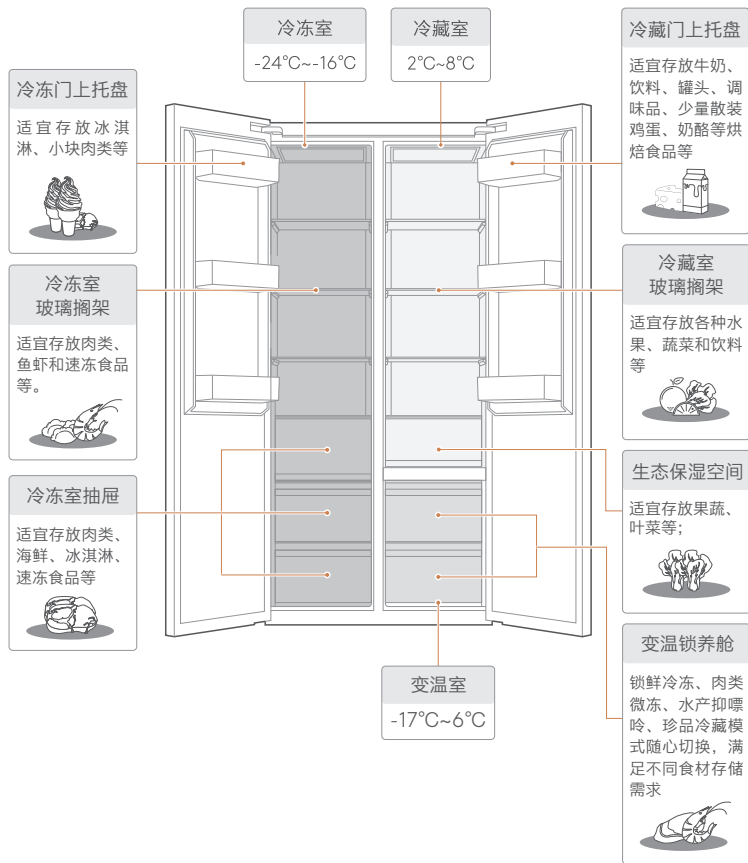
冷冻室
-24°C~-16°C

冷藏室
2°C~8°C

冷冻门上托盘
适宜存放冰淇淋、小块肉类等

冷藏门上托盘
适宜存放牛奶、饮料、罐头、调味品、少量散装鸡蛋、奶酪等烘焙食品等

冷冻室
玻璃搁架
适宜存放肉类、鱼虾和速冻食品等。

冷藏室
玻璃搁架
适宜存放各种水果、蔬菜和饮料等

冷冻室抽屉
适宜存放肉类、海鲜、冰淇淋、速冻食品等

生态保湿空间
适宜存放果蔬、叶菜等;

变温锁养舱
锁鲜冷冻、肉类微冻、水产抑嘌呤、珍品冷藏模式随心切换，满足不同食材存储需求

变温室
-17°C~6°C